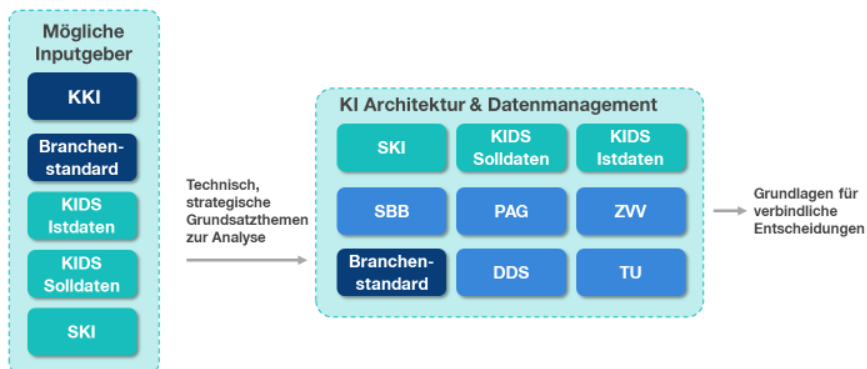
Mögliche Inputgeber

KKI

Branchenstandard

KIDS Istdaten

KIDS Solldaten

SKI

Technisch, strategische Grundsatzthemen zur Analyse

KI Architektur & Datenmanagement

SKI

KIDS Solldaten

KIDS Istdaten

SBB

PAG

ZVV

Branchenstandard

DDS

TU

Grundlagen für verbindliche Entscheidungen